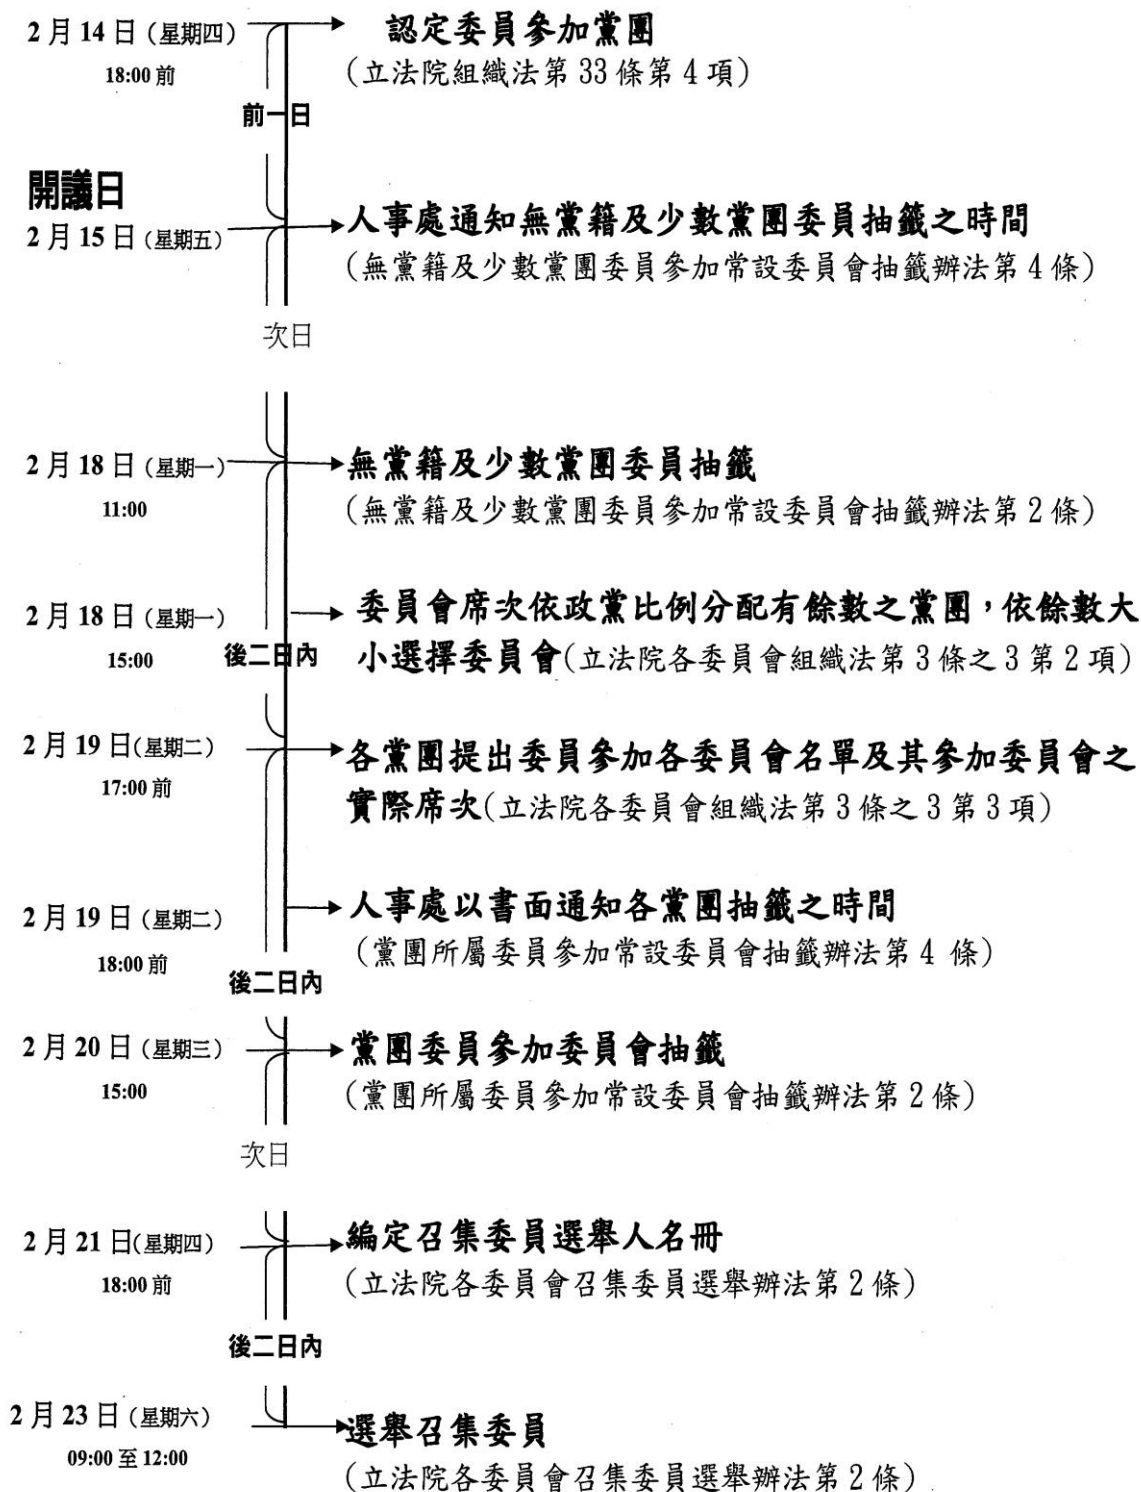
2月14日（星期四）
18:00前

認定委員參加黨團
（立法院組織法第33條第4項）

前一日

開議日
2月15日（星期五）

人事處通知無黨籍及少數黨團委員抽籤之時間
（無黨籍及少數黨團委員參加常設委員會抽籤辦法第4條）

次日

2月18日（星期一）
11:00

無黨籍及少數黨團委員抽籤
（無黨籍及少數黨團委員參加常設委員會抽籤辦法第2條）

2月18日（星期一）
15:00

後二日內

委員會席次依政黨比例分配有餘數之黨團，依餘數大小選擇委員會（立法院各委員會組織法第3條之3第2項）

2月19日（星期二）
17:00前

各黨團提出委員參加各委員會名單及其參加委員會之實際席次（立法院各委員會組織法第3條之3第3項）

2月19日（星期二）
18:00前

人事處以書面通知各黨團抽籤之時間
（黨團所屬委員參加常設委員會抽籤辦法第4條）

後二日內

2月20日（星期三）
15:00

黨團委員參加委員會抽籤
（黨團所屬委員參加常設委員會抽籤辦法第2條）

次日

2月21日（星期四）
18:00前

編定召集委員選舉人名冊
（立法院各委員會召集委員選舉辦法第2條）

後二日內

2月23日（星期六）
09:00至12:00

選舉召集委員
（立法院各委員會召集委員選舉辦法第2條）